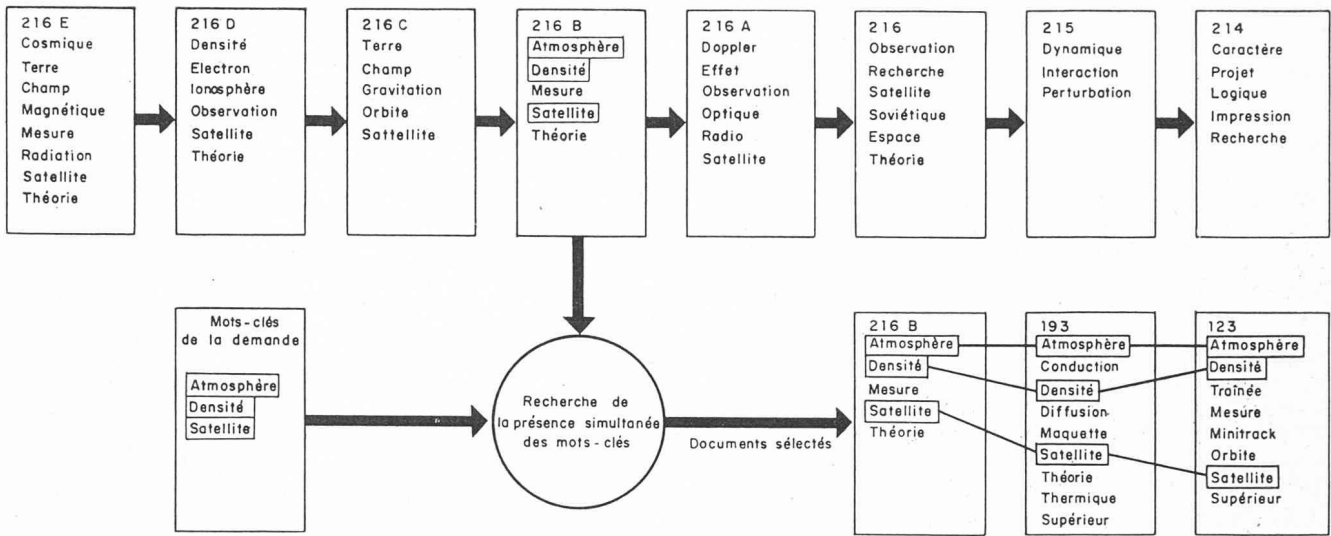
216 E
Cosmique
Terre
Champ
Magnétique
Mesure
Radiation
Satellite
Théorie

216 D
Densité
Electron
Ionosphère
Observation
Satellite
Théorie

216 C
Terre
Champ
Gravitation
Orbite
Sattellite

216 B
Atmosphère
Densité
Mesure
Satellite
Théorie

216 A
Doppler
Effet
Observation
Optique
Radio
Satellite

216
Observation
Recherche
Satellite
Soviétique
Espace
Théorie

215
Dynamique
Interaction
Perturbation

214
Caractère
Projet
Logique
Impression
Recherche

Mots-clés de la demande
Atmosphère
Densité
Satellite

Recherche de la présence simultanée des mots-clés

Documents sélectés

216 B
Atmosphère
Densité
Mesure
Satellite
Théorie

193
Atmosphère
Conduction
Densité
Diffusion
Maquette
Satellite
Théorie
Thermique
Supérieur

123
Atmosphère
Densité
Traînée
Mesure
Minitrack
Orbite
Satellite
Supérieur